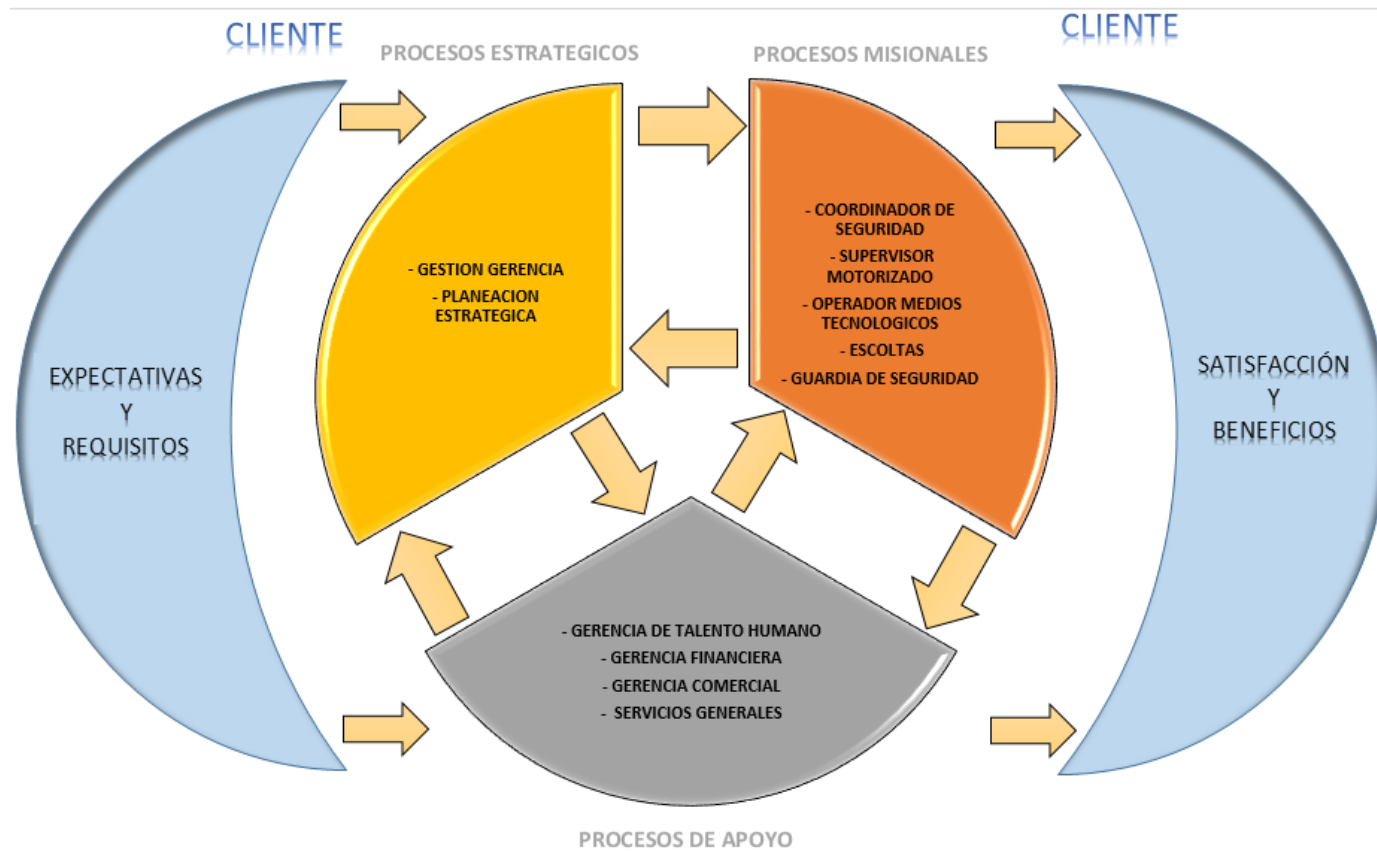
CLIENTE

PROCESOS ESTRATEGICOS

PROCESOS MISIONALES

CLIENTE

- GESTION GERENCIA
- PLANEACION ESTRATEGICA

- COORDINADOR DE SEGURIDAD
- SUPERVISOR MOTORIZADO
- OPERADOR MEDIOS TECNOLOGICOS
- ESCOLTAS
- GUARDIA DE SEGURIDAD

EXPECTATIVAS
Y
REQUISITOS

SATISFACCIÓN
Y
BENEFICIOS

- GERENCIA DE TALENTO HUMANO
- GERENCIA FINANCIERA
- GERENCIA COMERCIAL
- SERVICIOS GENERALES

PROCESOS DE APOYO